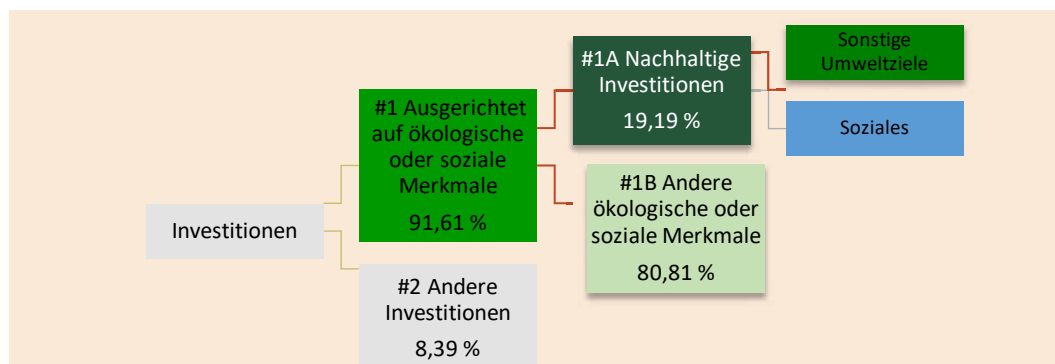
Investitionen

#1 Ausgerichtet auf ökologische oder soziale Merkmale
91,61 %

#2 Andere Investitionen
8,39 %

#1A Nachhaltige Investitionen
19,19 %

#1B Andere ökologische oder soziale Merkmale
80,81 %

Sonstige Umweltziele

Soziales